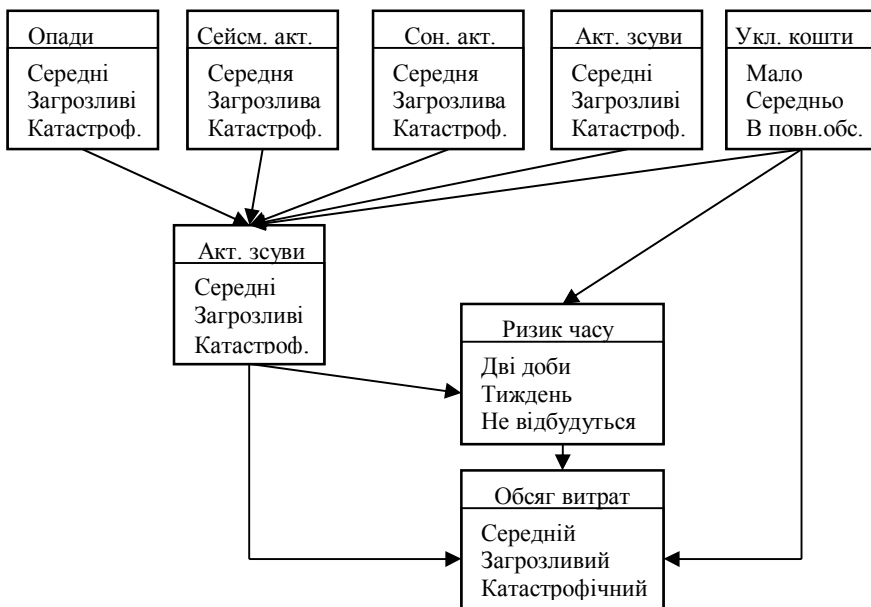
Опади
Середні
Загрозливі
Катастроф.

Сейсм. акт.
Середня
Загрозлива
Катастроф.

Сон. акт.
Середня
Загрозлива
Катастроф.

Акт. зсуви
Середні
Загрозливі
Катастроф.

Укл. кошти
Мало
Середньо
В повн.обс.

Акт. зсуви
Середні
Загрозливі
Катастроф.

Ризик часу
Дві доби
Тиждень
Не відбудуться

Обсяг витрат
Середній
Загрозливий
Катастрофічний